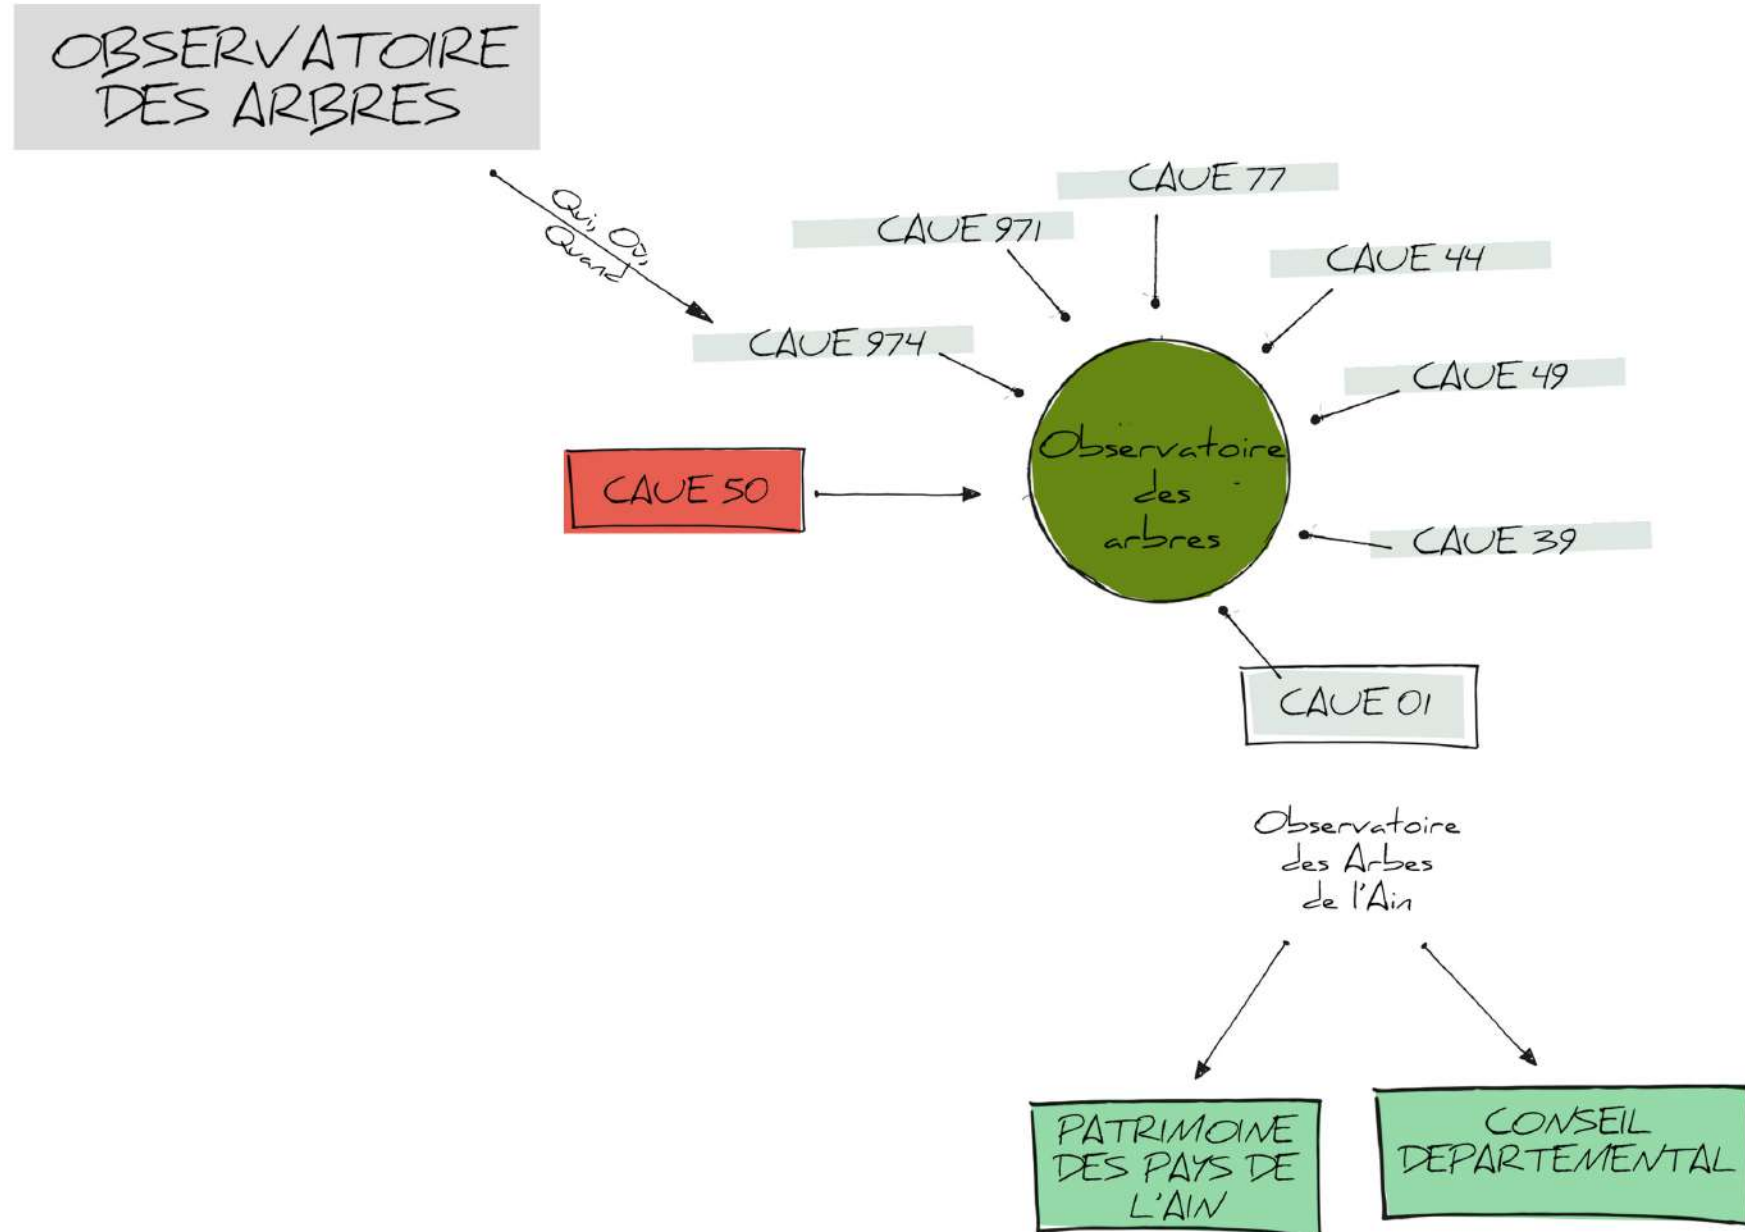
OBSERVATOIRE DES ARBRES

Qui, Où, Quand

CAUE 77

CAUE 971

CAUE 44

CAUE 974

CAUE 49

CAUE 50

Observatoire des arbres

CAUE 39

CAUE 01

Observatoire des Arbes de l'Ain

PATRIMOINE DES PAYS DE L'AIN

CONSEIL DEPARTEMENTAL